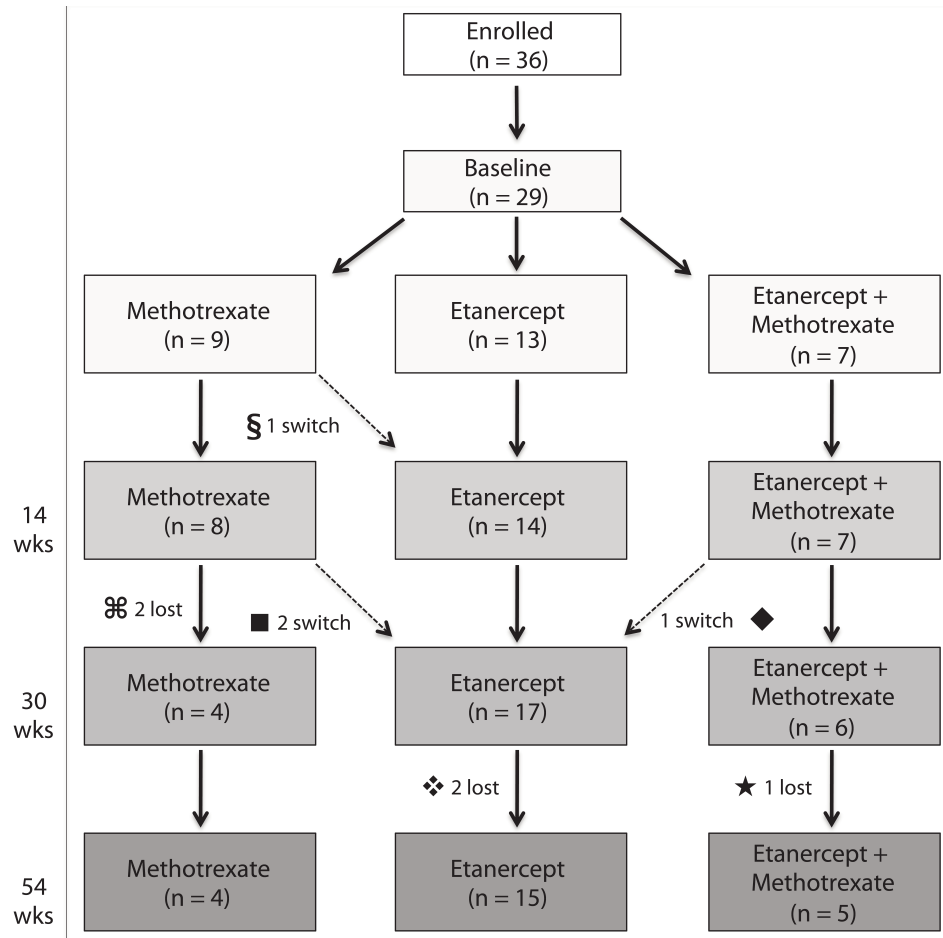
Enrolled
(n = 36)

Baseline
(n = 29)

Methotrexate
(n = 9)

Etanercept
(n = 13)

Etanercept + Methotrexate
(n = 7)

§ 1 switch

14 wks

Methotrexate
(n = 8)

Etanercept
(n = 14)

Etanercept + Methotrexate
(n = 7)

⌘ 2 lost

■ 2 switch

1 switch ◆

30 wks

Methotrexate
(n = 4)

Etanercept
(n = 17)

Etanercept + Methotrexate
(n = 6)

❖ 2 lost

★ 1 lost

54 wks

Methotrexate
(n = 4)

Etanercept
(n = 15)

Etanercept + Methotrexate
(n = 5)